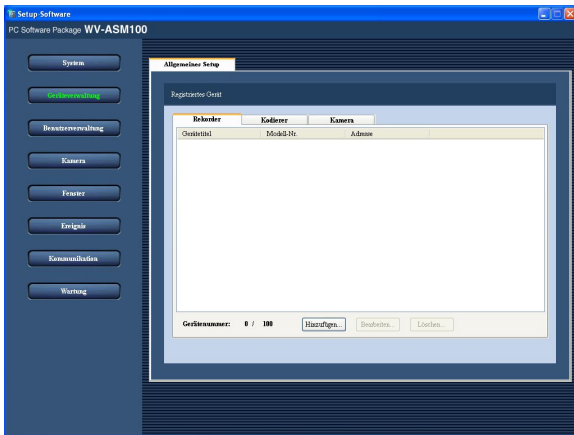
Setup-Software

PC Software Package WV-ASM100

System

Geräteverwaltung

Benutzerverwaltung

Kamera

Fenster

Ereignis

Kommunikation

Wartung

Allgemeines Setup

Registriertes Gerät

Rekorder

Kodierer

Kamera

| Gerätetitel | Modell-Nr. | Adresse |
|---|---|---|

Gerätenummer: 0 / 100

Hinzufügen...

Bearbeiten...

Löschen...